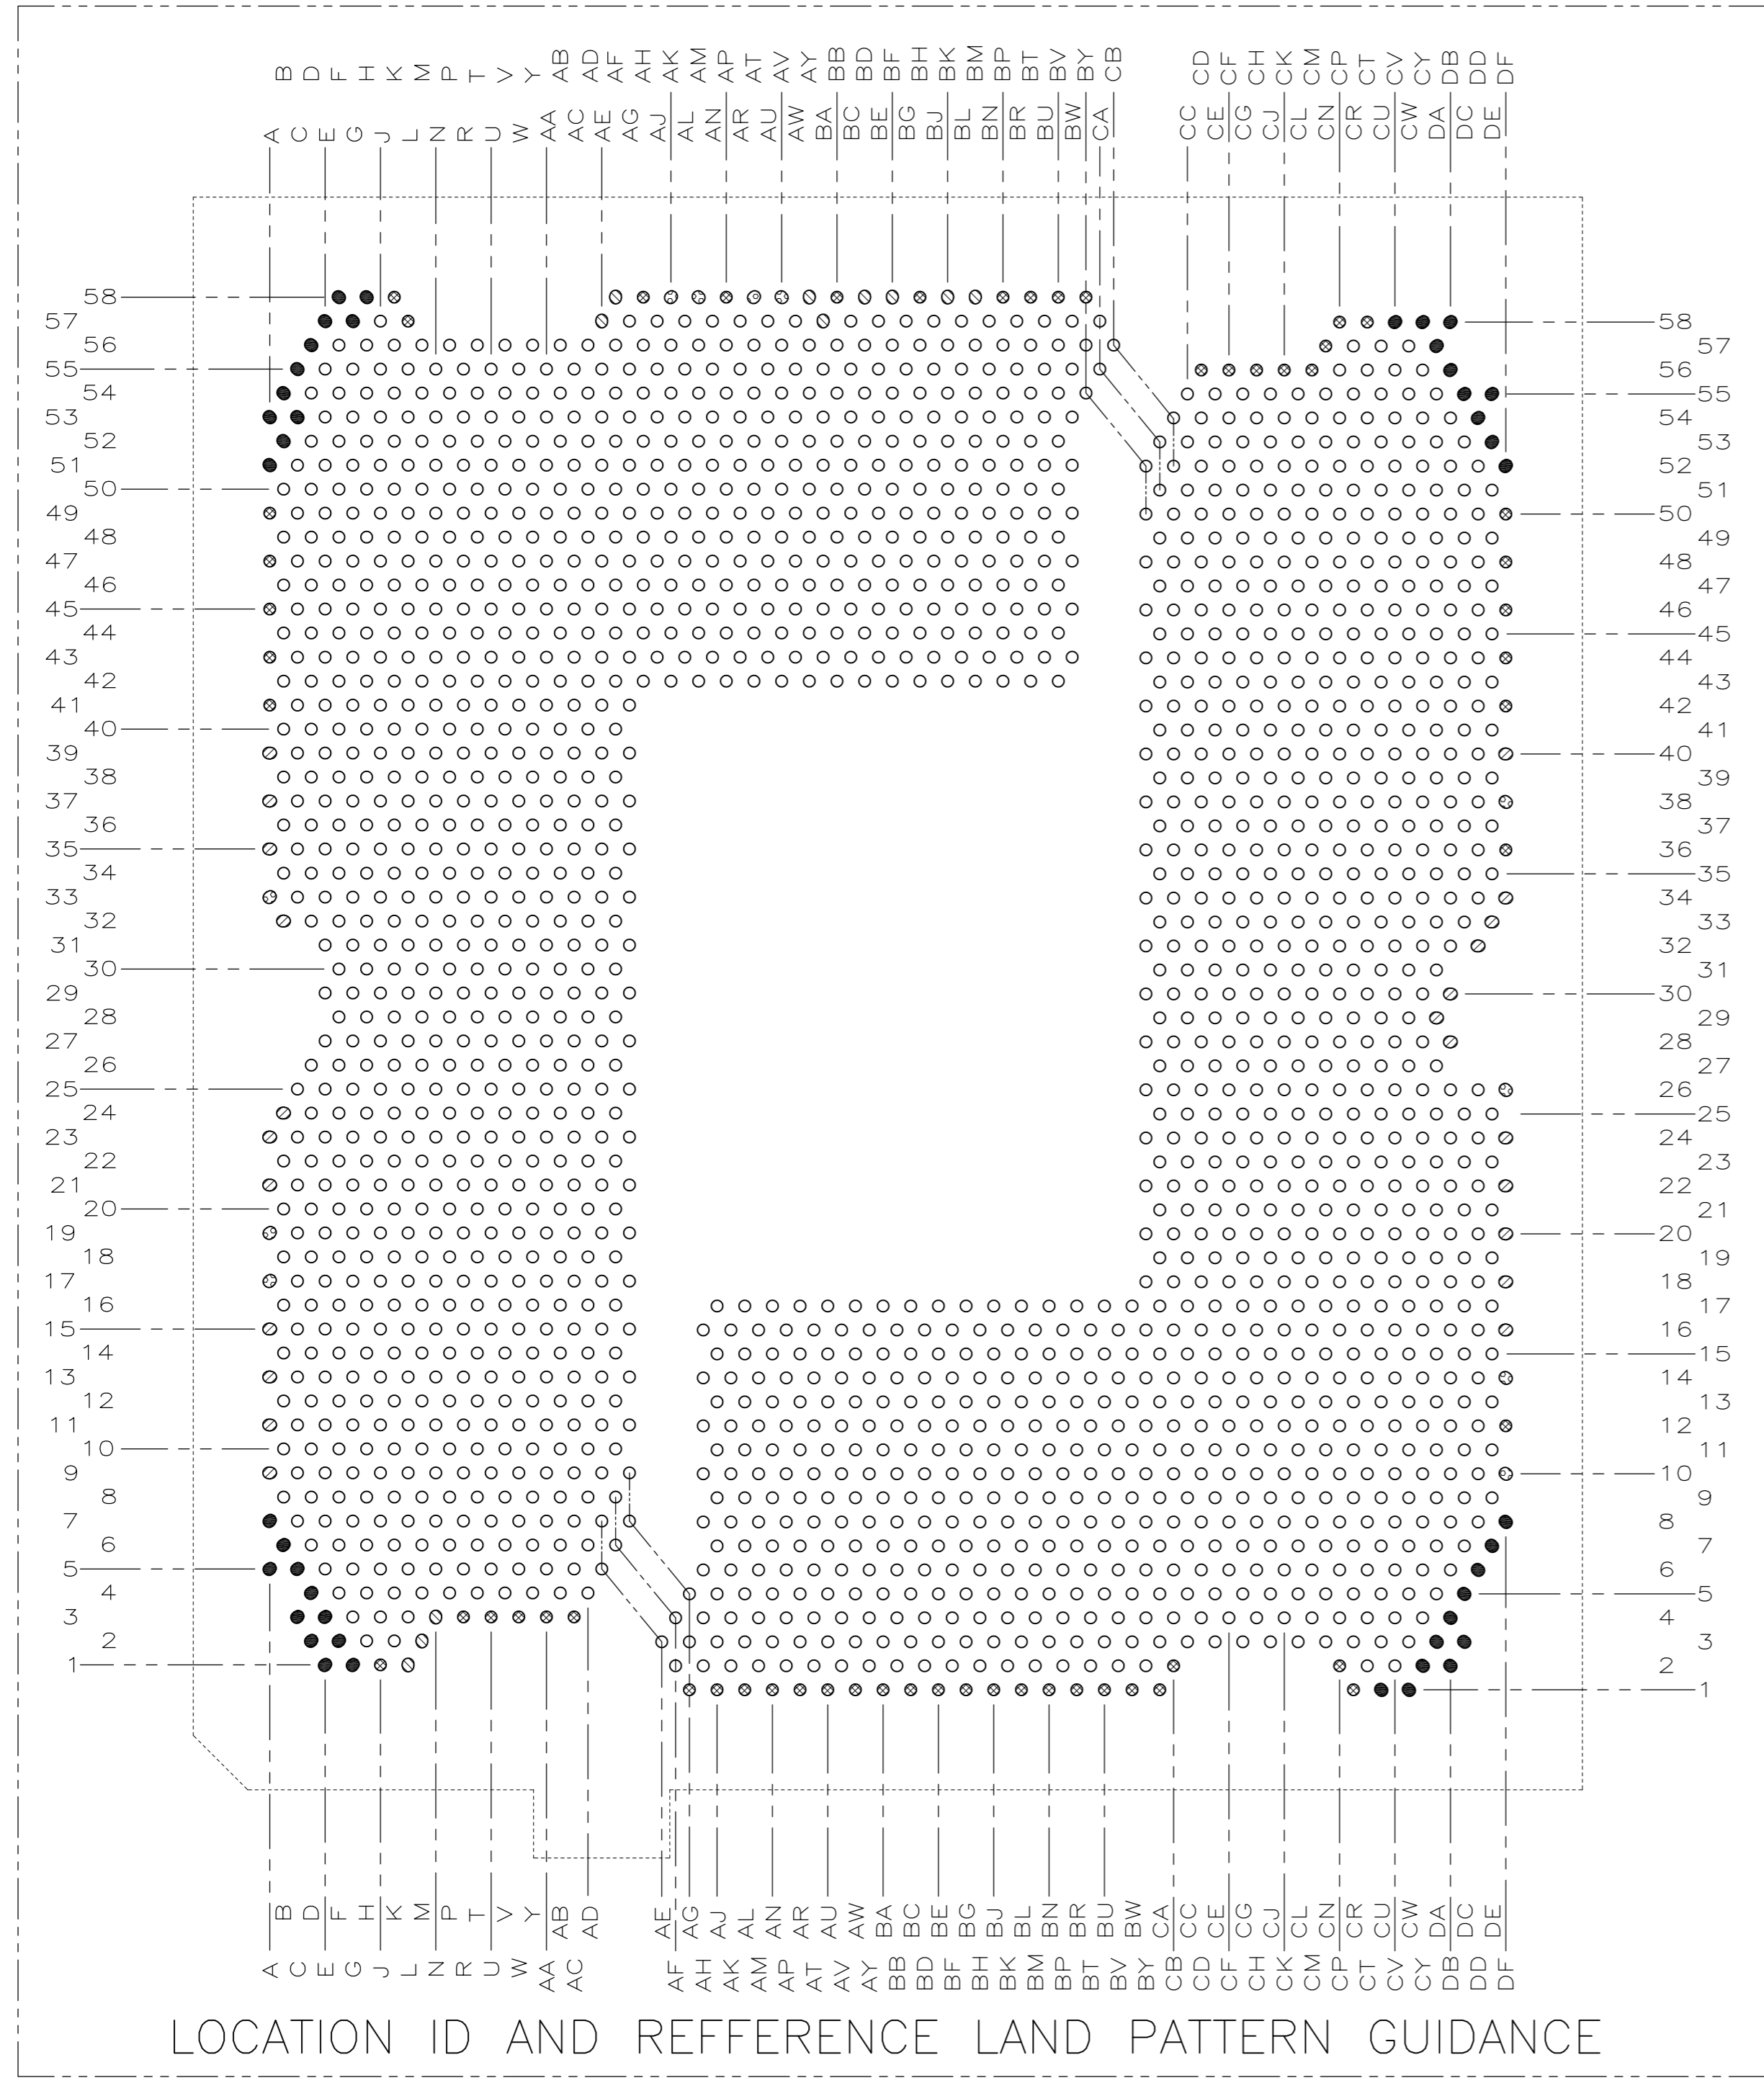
B D F H K M P T V Y AB AD AF AH AK AM AP AT AV AY BB BD BF BH BK BM BP BT BV BY CB CD CF CH CK CM CP CT CV CY DB DD DF

A C E G J L N R U W AA AC AE AG AJ AL AN AR AU AW BA BC BE BG BJ BL BN BR BU BW CA CC CE CG CJ CL CN CR CU CW DA DC DE

58
57
56
55
54
53
52
51
50
49
48
47
46
45
44
43
42
41
40
39
38
37
36
35
34
33
32
31
30
29
28
27
26
25
24
23
22
21
20
19
18
17
16
15
14
13
12
11
10
9
8
7
6
5
4
3
2
1

58
57
56
55
54
53
52
51
50
49
48
47
46
45
44
43
42
41
40
39
38
37
36
35
34
33
32
31
30
29
28
27
26
25
24
23
22
21
20
19
18
17
16
15
14
13
12
11
10
9
8
7
6
5
4
3
2
1

B D F H K M P T V Y AB AD AE AG AJ AL AN AR AU AW BA BC BE BG BJ BL BN BR BU BW CA CC CE CG CJ CL CN CR CU CW DA DC DE

A C E G J L N R U W AA AC AF AH AK AM AP AT AV AY BB BD BF BH BK BM BP BT BV BY CB CD CF CH CK CM CP CT CV CY DB DD DF

LOCATION ID AND REFFERENCE LAND PATTERN GUIDANCE